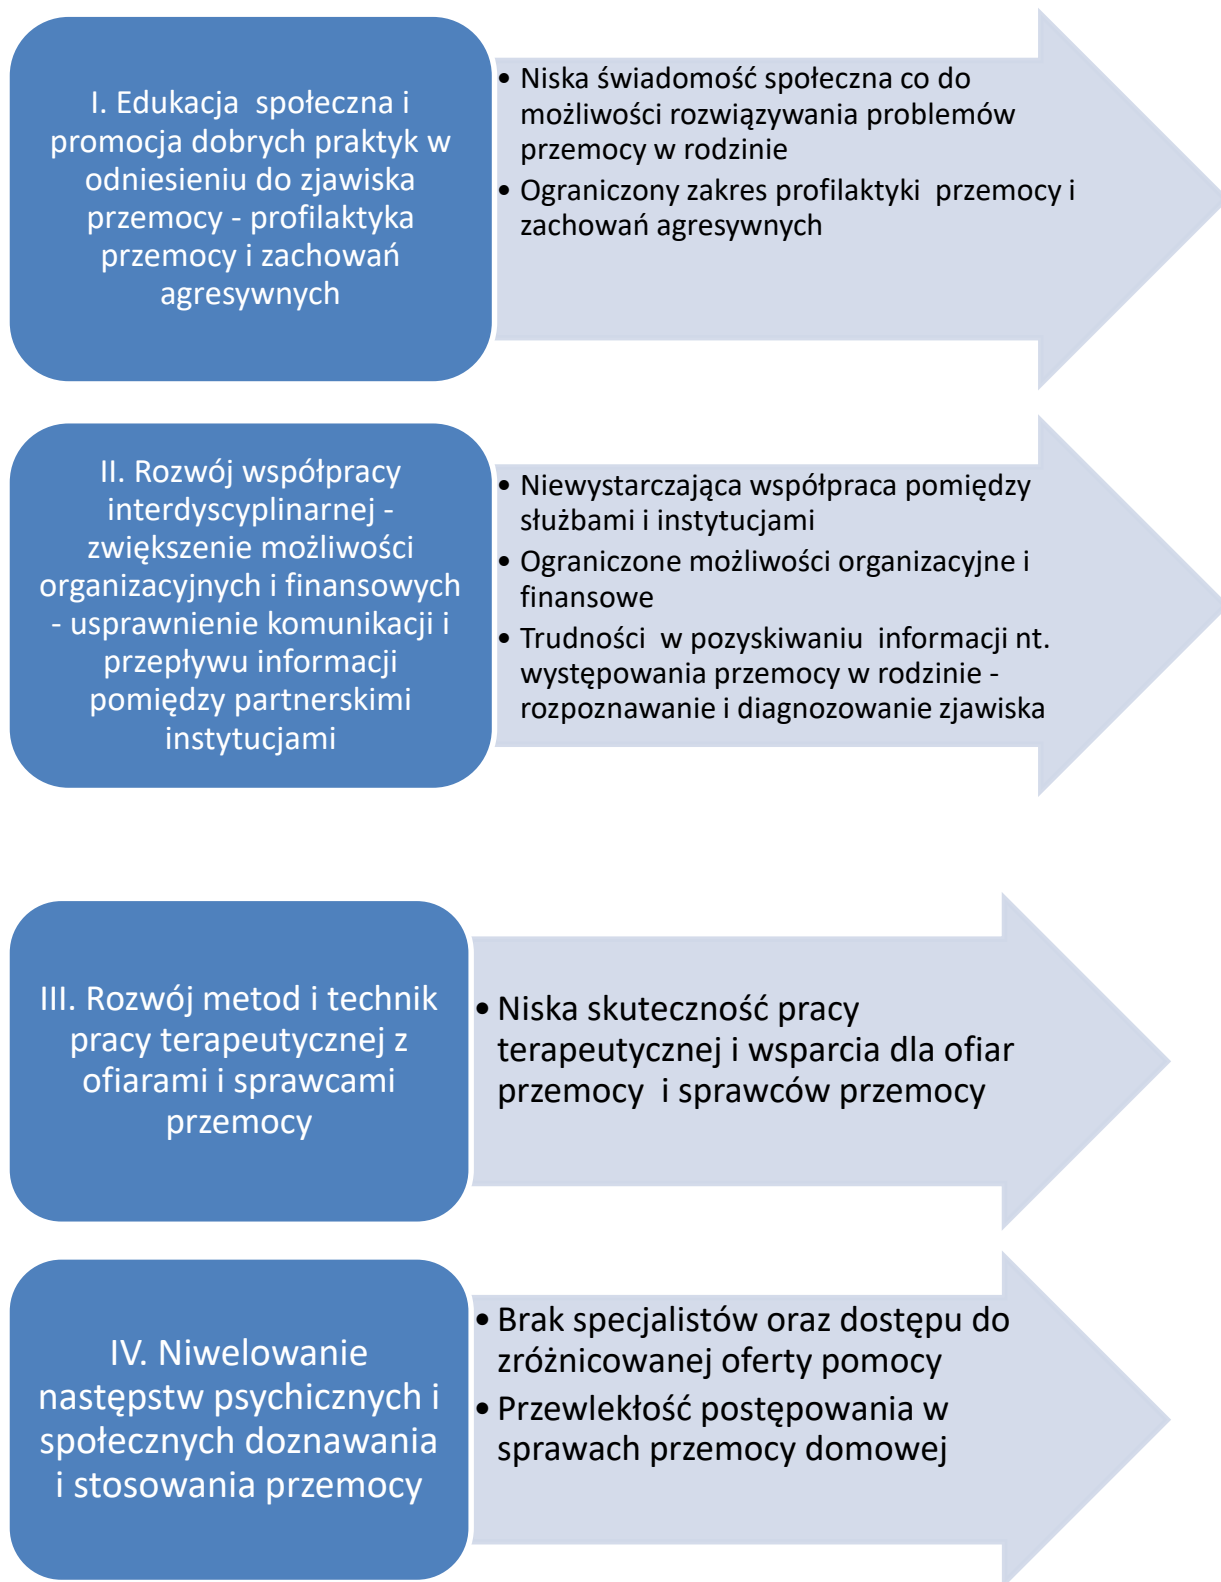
I. Edukacja społeczna i promocja dobrych praktyk w odniesieniu do zjawiska przemocy - profilaktyka przemocy i zachowań agresywnych

• Niska świadomość społeczna co do możliwości rozwiązywania problemów przemocy w rodzinie
• Ograniczony zakres profilaktyki przemocy i zachowań agresywnych

II. Rozwój współpracy interdyscyplinarnej - zwiększenie możliwości organizacyjnych i finansowych - usprawnienie komunikacji i przepływu informacji pomiędzy partnerskimi instytucjami

• Niewystarczająca współpraca pomiędzy służbami i instytucjami
• Ograniczone możliwości organizacyjne i finansowe
• Trudności w pozyskiwaniu informacji nt. występowania przemocy w rodzinie - rozpoznawanie i diagnozowanie zjawiska

III. Rozwój metod i technik pracy terapeutycznej z ofiarami i sprawcami przemocy

• Niska skuteczność pracy terapeutycznej i wsparcia dla ofiar przemocy i sprawców przemocy

IV. Niwelowanie następstw psychicznych i społecznych doznawania i stosowania przemocy

• Brak specjalistów oraz dostępu do zróżnicowanej oferty pomocy
• Przewlekłość postępowania w sprawach przemocy domowej